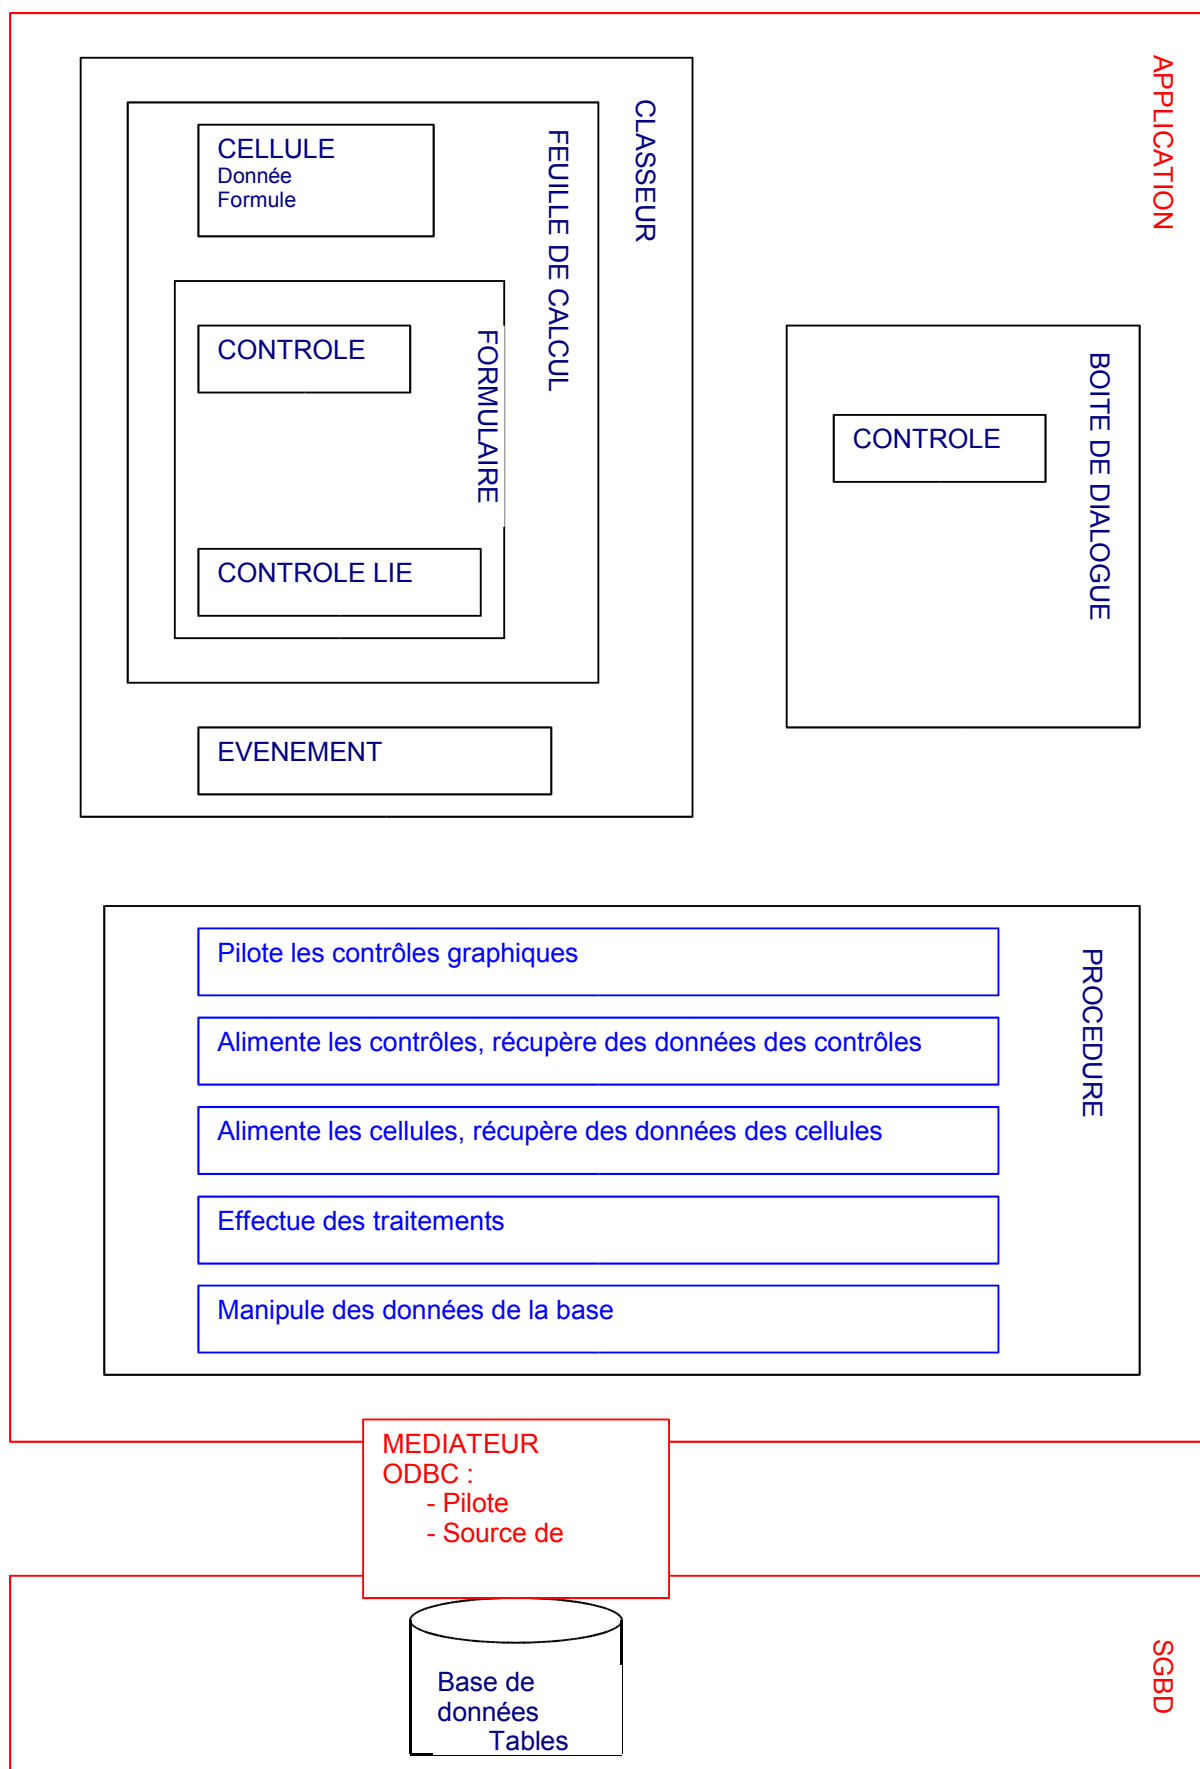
CELLULE
Donnée
Formule

FEUILLE DE CALCUL

CLASSEUR

APPLICATION

CONTROLE

FORMULAIRE

CONTROLE LIE

CONTROLE

BOITE DE DIALOGUE

EVENEMENT

Pilote les contrôles graphiques

Alimente les contrôles, récupère des données des contrôles

Alimente les cellules, récupère des données des cellules

Effectue des traitements

Manipule des données de la base

PROCEDURE

MEDIATEUR ODBC :
- Pilote
- Source de

Base de données
Tables

SGBD